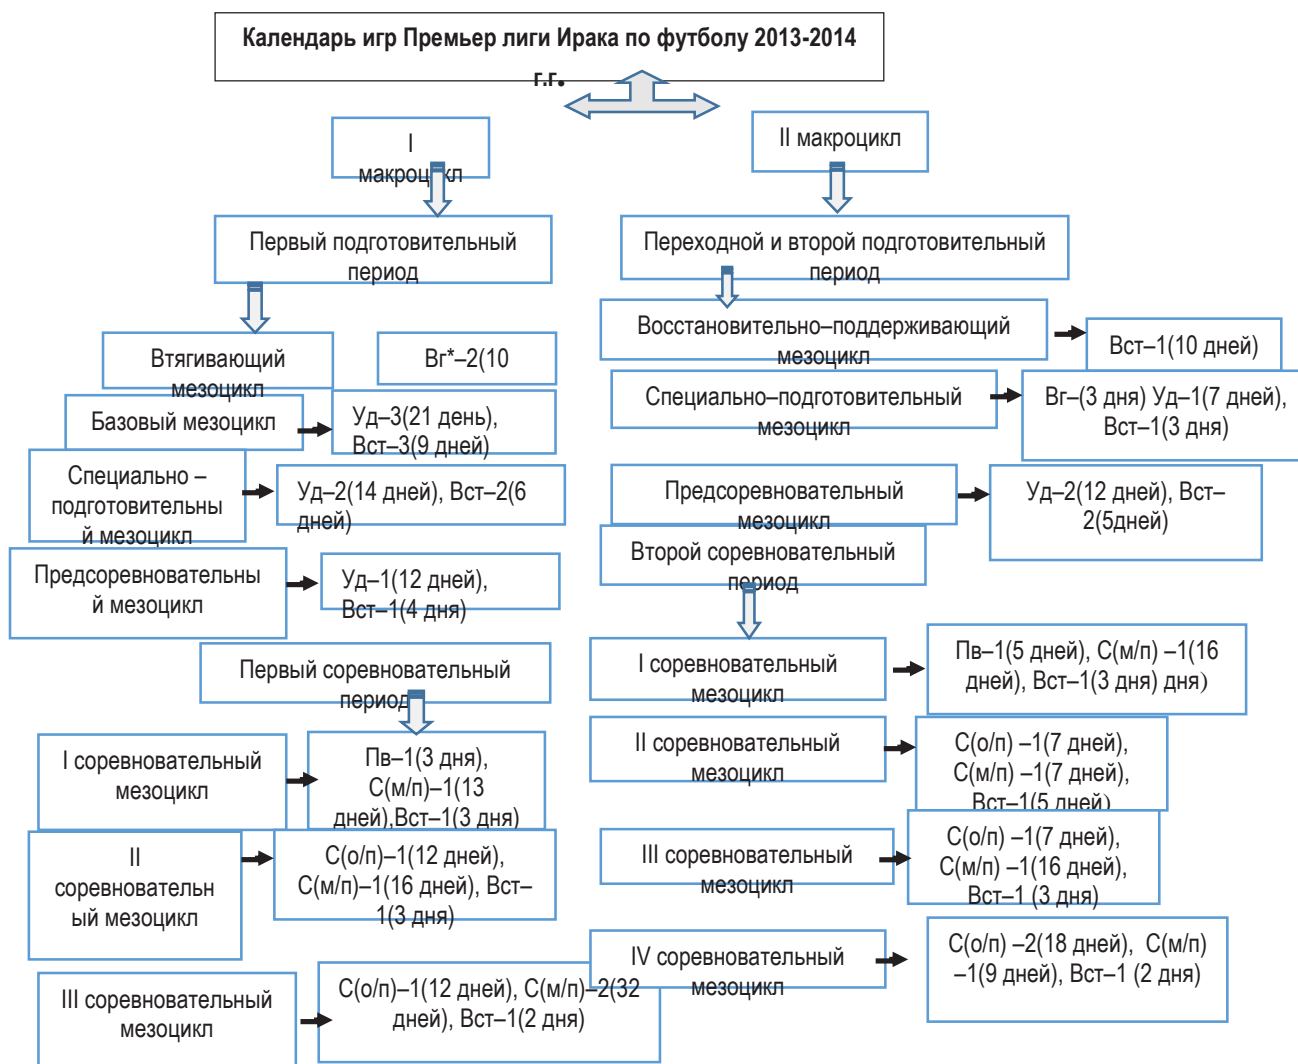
Календарь игр Премьер лиги Ирака по футболу 2013-2014 г.г.

I макроцикл

Первый подготовительный период

Втягивающий мезоцикл

Вг*–2(10

Базовый мезоцикл

Уд–3(21 день), Вст–3(9 дней)

Специально – подготовительный мезоцикл

Уд–2(14 дней), Вст–2(6 дней)

Предсоревновательный мезоцикл

Уд–1(12 дней), Вст–1(4 дня)

Первый соревновательный период

I соревновательный мезоцикл

Пв–1(3 дня), С(м/п)–1(13 дней),Вст–1(3 дня)

II соревновательный мезоцикл

С(о/п)–1(12 дней), С(м/п)–1(16 дней), Вст–1(3 дня)

III соревновательный мезоцикл

С(о/п)–1(12 дней), С(м/п)–2(32 дней), Вст–1(2 дня)

II макроцикл

Переходной и второй подготовительный период

Восстановительно–поддерживающий мезоцикл

Вст–1(10 дней)

Специально–подготовительный мезоцикл

Вг–(3 дня) Уд–1(7 дней), Вст–1(3 дня)

Предсоревновательный мезоцикл

Уд–2(12 дней), Вст–2(5дней)

Второй соревновательный период

I соревновательный мезоцикл

Пв–1(5 дней), С(м/п) –1(16 дней), Вст–1(3 дня) дня)

II соревновательный мезоцикл

С(о/п) –1(7 дней), С(м/п) –1(7 дней), Вст–1(5 дней)

III соревновательный мезоцикл

С(о/п) –1(7 дней), С(м/п) –1(16 дней), Вст–1 (3 дня)

IV соревновательный мезоцикл

С(о/п) –2(18 дней), С(м/п) –1(9 дней), Вст–1 (2 дня)